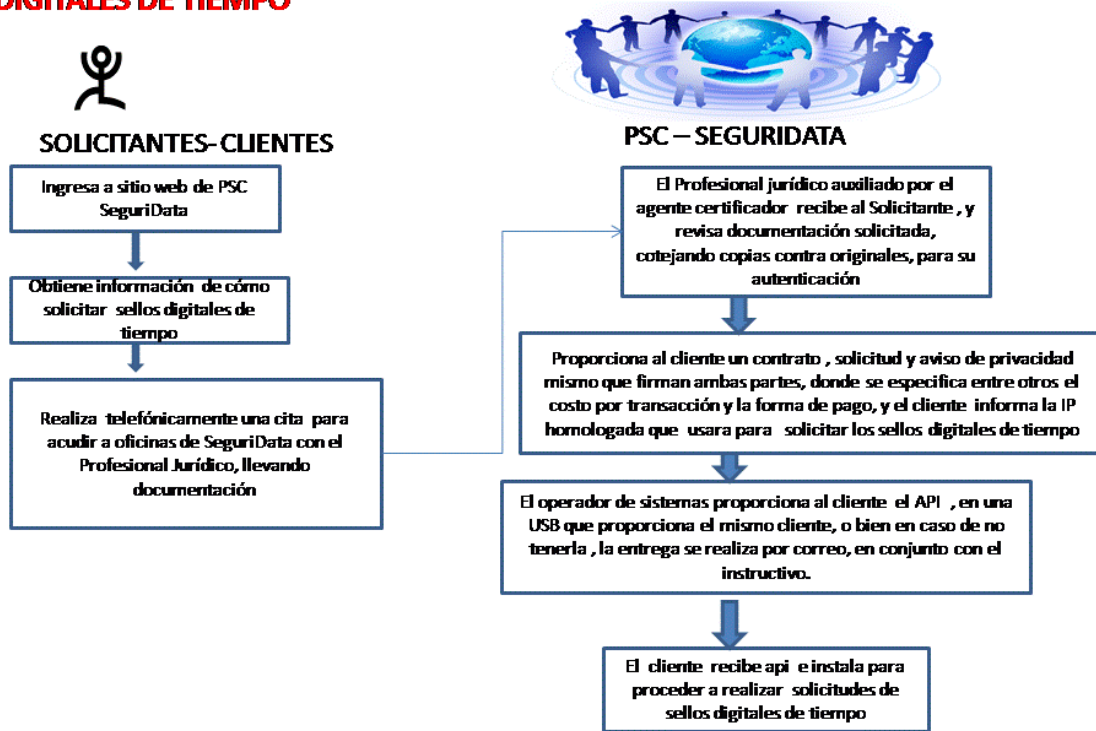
DIGITALES DE TIEMPO

SOLICITANTES- CLIENTES

Ingresa a sitio web de PSC SeguriData

Obtiene información de cómo solicitar sellos digitales de tiempo

Realiza telefónicamente una cita para acudir a oficinas de SeguriData con el Profesional Jurídico, llevando documentación

PSC – SEGURIDATA

El Profesional jurídico auxiliado por el agente certificador recibe al Solicitante , y revisa documentación solicitada, cotejando copias contra originales, para su autenticación

Proporciona al cliente un contrato , solicitud y aviso de privacidad mismo que firman ambas partes, donde se especifica entre otros el costo por transacción y la forma de pago, y el cliente informa la IP homologada que usara para solicitar los sellos digitales de tiempo

El operador de sistemas proporciona al cliente el API , en una USB que proporciona el mismo cliente, o bien en caso de no tenerla , la entrega se realiza por correo, en conjunto con el instructivo.

El cliente recibe api e instala para proceder a realizar solicitudes de sellos digitales de tiempo